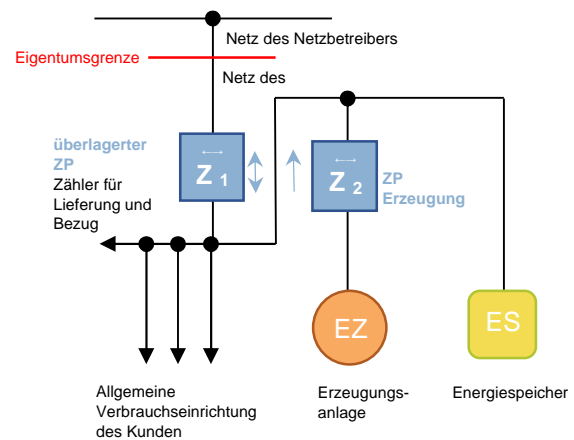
Netz des Netzbetreibers

Eigentumsgrenze

Netz des

überlagerter ZP

Zähler für Lieferung und Bezug

$\longleftrightarrow$
Z 1

$\longleftrightarrow$
Z 2

ZP Erzeugung

EZ

ES

Allgemeine Verbrauchseinrichtung des Kunden

Erzeugungsanlage

Energiespeicher